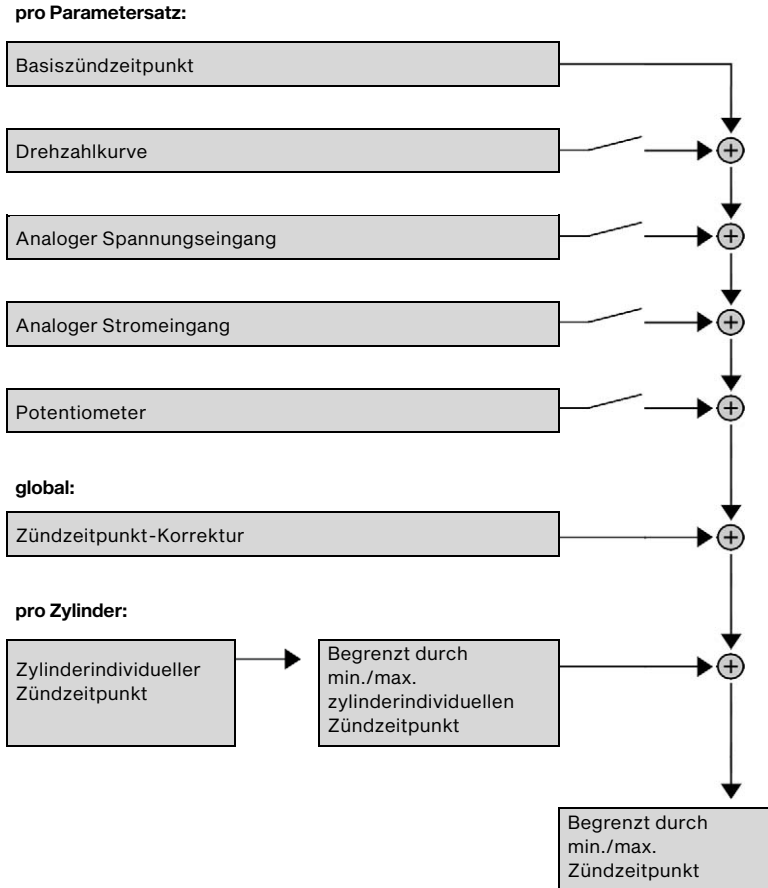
pro Parametersatz:

Basiszündzeitpunkt

Drehzahlkurve

Analoger Spannungseingang

Analoger Stromeingang

Potentiometer

global:

Zündzeitpunkt-Korrektur

pro Zylinder:

Zylinderindividueller Zündzeitpunkt

Begrenzt durch min./max. zylinderindividuellen Zündzeitpunkt

Begrenzt durch min./max. Zündzeitpunkt